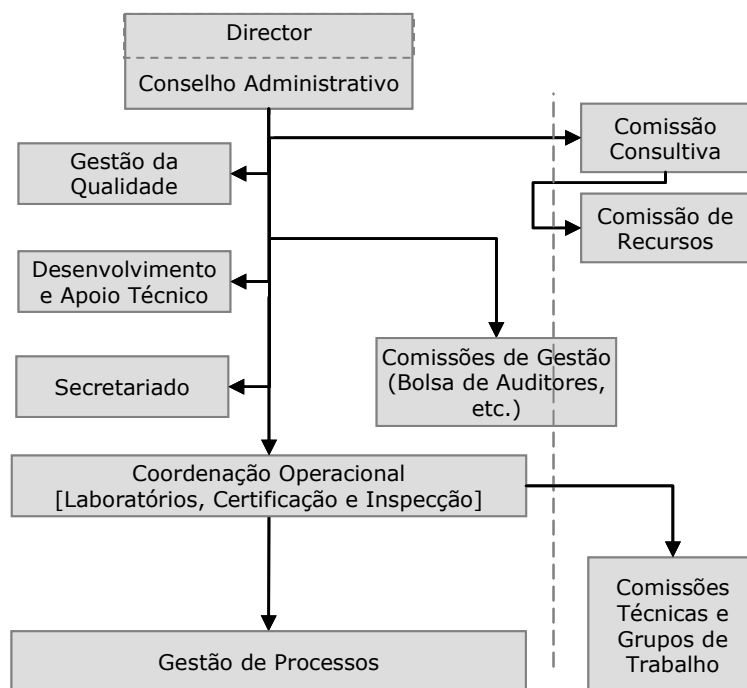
Director

Conselho Administrativo

Comissão Consultiva

Gestão da Qualidade

Comissão de Recursos

Desenvolvimento e Apoio Técnico

Comissões de Gestão (Bolsa de Auditores, etc.)

Secretariado

Coordenação Operacional [Laboratórios, Certificação e Inspecção]

Comissões Técnicas e Grupos de Trabalho

Gestão de Processos